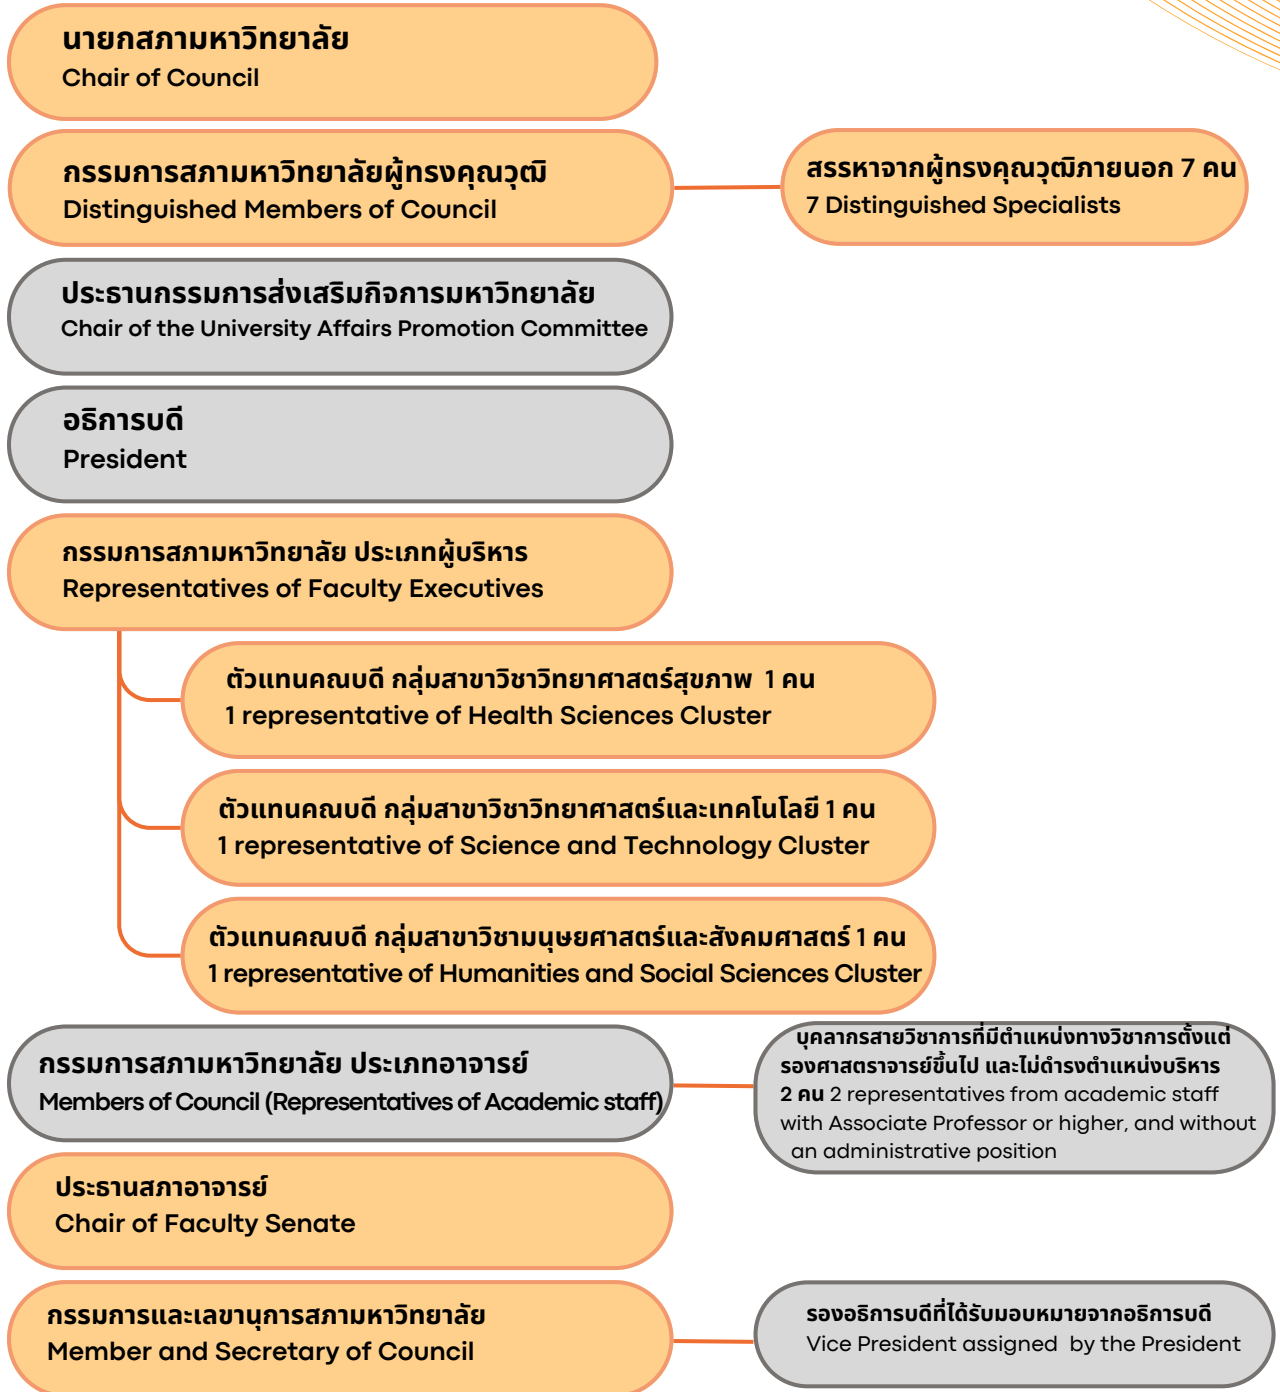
นายกสภามหาวิทยาลัย
Chair of Council

กรรมการสภามหาวิทยาลัยผู้ทรงคุณวุฒิ
Distinguished Members of Council

สรรหาจากผู้ทรงคุณวุฒิภายนอก 7 คน
7 Distinguished Specialists

ประธานกรรมการส่งเสริมกิจการมหาวิทยาลัย
Chair of the University Affairs Promotion Committee

อธิการบดี
President

กรรมการสภามหาวิทยาลัย ประเภทผู้บริหาร
Representatives of Faculty Executives

ตัวแทนคณบดี กลุ่มสาขาวิชาวิทยาศาสตร์สุขภาพ 1 คน
1 representative of Health Sciences Cluster

ตัวแทนคณบดี กลุ่มสาขาวิชาวิทยาศาสตร์และเทคโนโลยี 1 คน
1 representative of Science and Technology Cluster

ตัวแทนคณบดี กลุ่มสาขาวิชามนุษยศาสตร์และสังคมศาสตร์ 1 คน
1 representative of Humanities and Social Sciences Cluster

กรรมการสภามหาวิทยาลัย ประเภทอาจารย์
Members of Council (Representatives of Academic staff)

บุคลากรสายวิชาการที่มีตำแหน่งทางวิชาการตั้งแต่รองศาสตราจารย์ขึ้นไป และไม่ดำรงตำแหน่งบริหาร 2 คน 2 representatives from academic staff with Associate Professor or higher, and without an administrative position

ประธานสภาอาจารย์
Chair of Faculty Senate

กรรมการและเลขานุการสภามหาวิทยาลัย
Member and Secretary of Council

รองอธิการบดีที่ได้รับมอบหมายจากอธิการบดี
Vice President assigned by the President